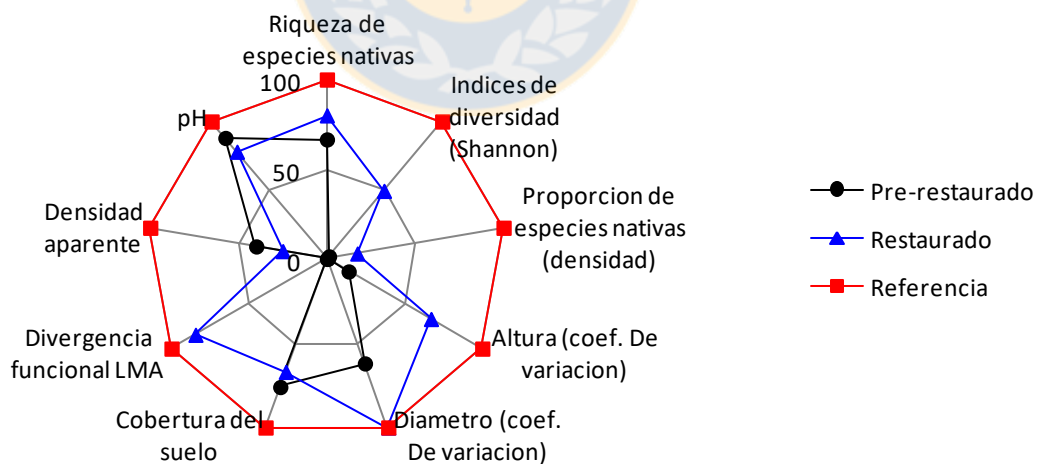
Riqueza de especies nativas
100
50
0
Indices de diversidad (Shannon)
Proporcion de especies nativas (densidad)
Altura (coef. De variacion)
Diametro (coef. De variacion)
Cobertura del suelo
Divergencia funcional LMA
Densidad aparente
pH
Pre-restaurado
Restaurado
Referencia